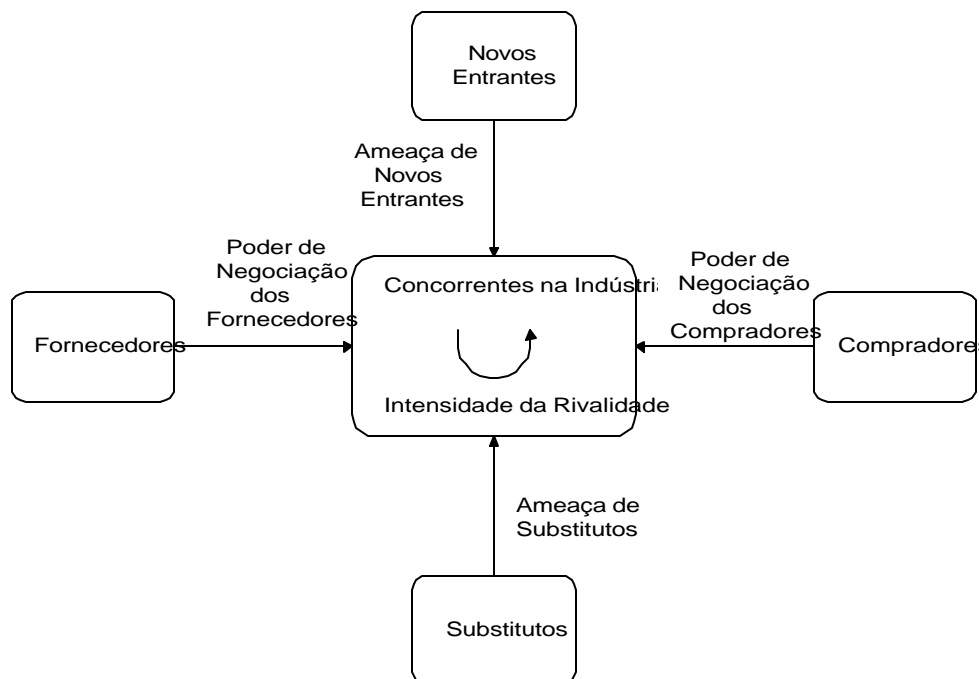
Novos Entrantes

Ameaça de Novos Entrantes

Poder de Negociação dos Fornecedores

Concorrentes na Indústri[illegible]

Poder de Negociação dos Compradores

Fornecedores

Compradore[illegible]

Intensidade da Rivalidade

Ameaça de Substitutos

Substitutos